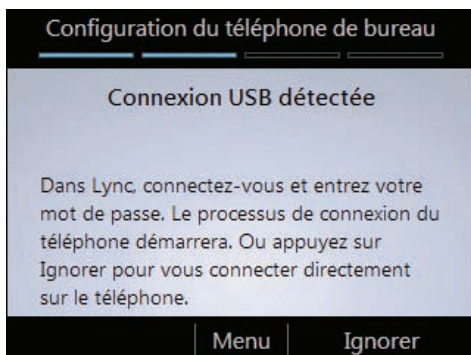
Configuration du téléphone de bureau

Connexion USB détectée

Dans Lync, connectez-vous et entrez votre mot de passe. Le processus de connexion du téléphone démarrera. Ou appuyez sur Ignorer pour vous connecter directement sur le téléphone.

Menu Ignorer